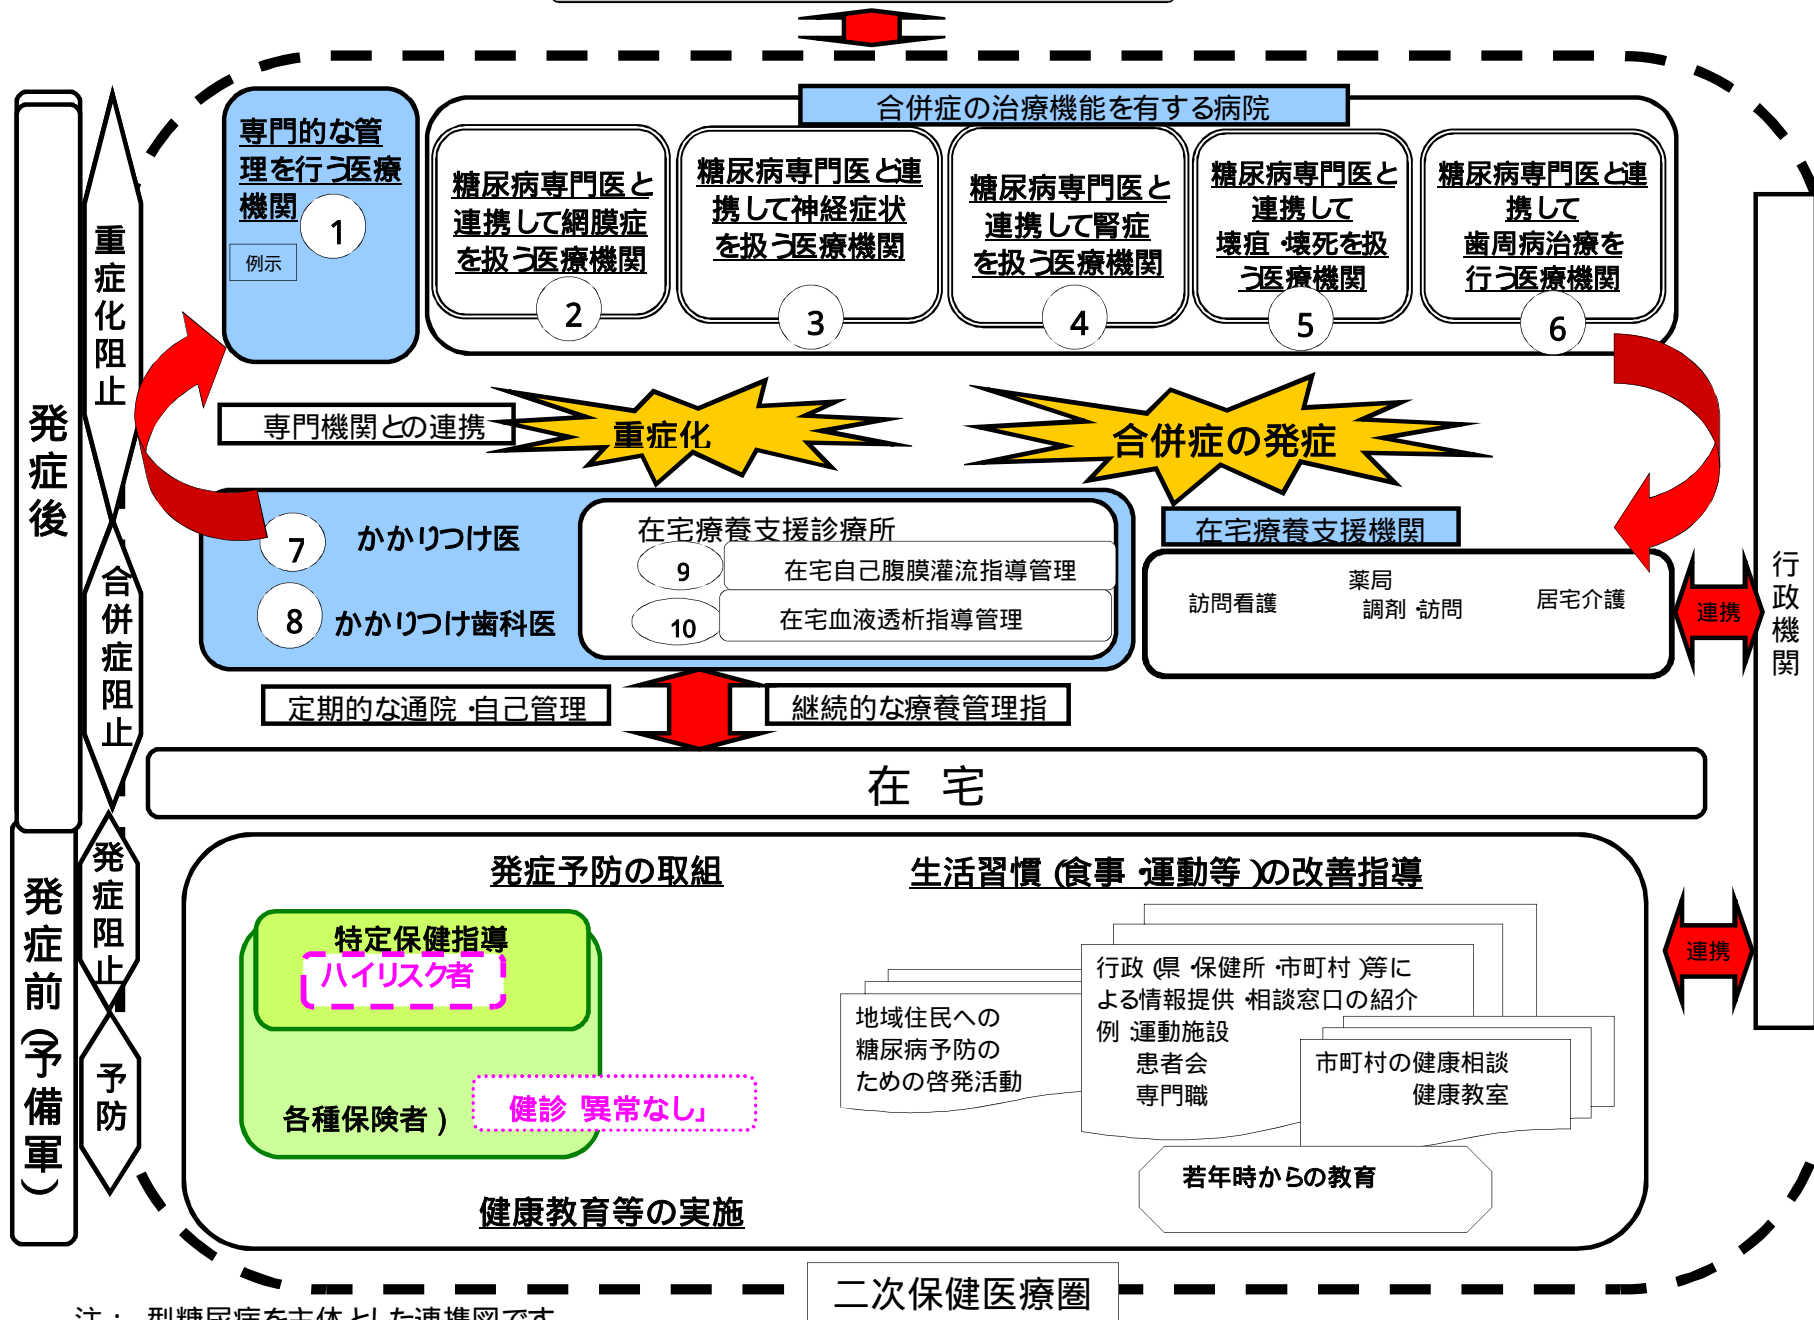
発症後

重症化阻止

合併症阻止

発症阻止

予防

発症前（予備軍）

専門的な管理を行う医療機関 1

例示

合併症の治療機能を有する病院

糖尿病専門医と連携して網膜症を扱う医療機関 2

糖尿病専門医と連携して神経症状を扱う医療機関 3

糖尿病専門医と連携して腎症を扱う医療機関 4

糖尿病専門医と連携して壊疽・壊死を扱う医療機関 5

糖尿病専門医と連携して歯周病治療を行う医療機関 6

専門機関との連携

重症化

合併症の発症

7 かかりつけ医

8 かかりつけ歯科医

在宅療養支援診療所

9 在宅自己腹膜灌流指導管理

10 在宅血液透析指導管理

在宅療養支援機関

訪問看護

薬局 調剤・訪問

居宅介護

連携

行政機関

定期的な通院・自己管理

継続的な療養管理指

在 宅

発症予防の取組

生活習慣（食事・運動等）の改善指導

特定保健指導

ハイリスク者

各種保険者）

健診「異常なし」

地域住民への糖尿病予防のための啓発活動

行政（県・保健所・市町村）等による情報提供・相談窓口の紹介
例 運動施設
患者会
専門職

市町村の健康相談
健康教室

若年時からの教育

連携

健康教育等の実施

二次保健医療圏

注： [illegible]型糖尿病を主体とした連携図です。